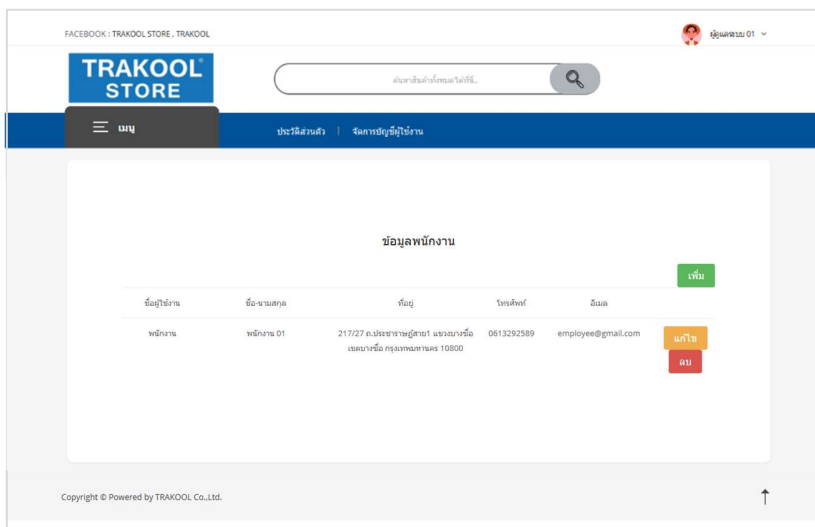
FACEBOOK : TRAKOOL STORE , TRAKOOL

ผู้ดูแลระบบ 01

TRAKOOL® STORE

ค้นหาสินค้าทั้งหมดได้ที่นี่...

เมนู

ประวัติส่วนตัว | จัดการบัญชีผู้ใช้งาน

ข้อมูลพนักงาน

เพิ่ม

| ชื่อผู้ใช้งาน | ชื่อ-นามสกุล | ที่อยู่ | โทรศัพท์ | อีเมล | |
|---|---|---|---|---|---|
| พนักงาน | พนักงาน 01 | 217/27 ถ.ประชาราษฎร์สาย1 แขวงบางซื่อ เขตบางซื่อ กรุงเทพมหานคร 10800 | 0613292589 | employee@gmail.com | แก้ไข ลบ |

Copyright © Powered by TRAKOOL Co.,Ltd.

↑